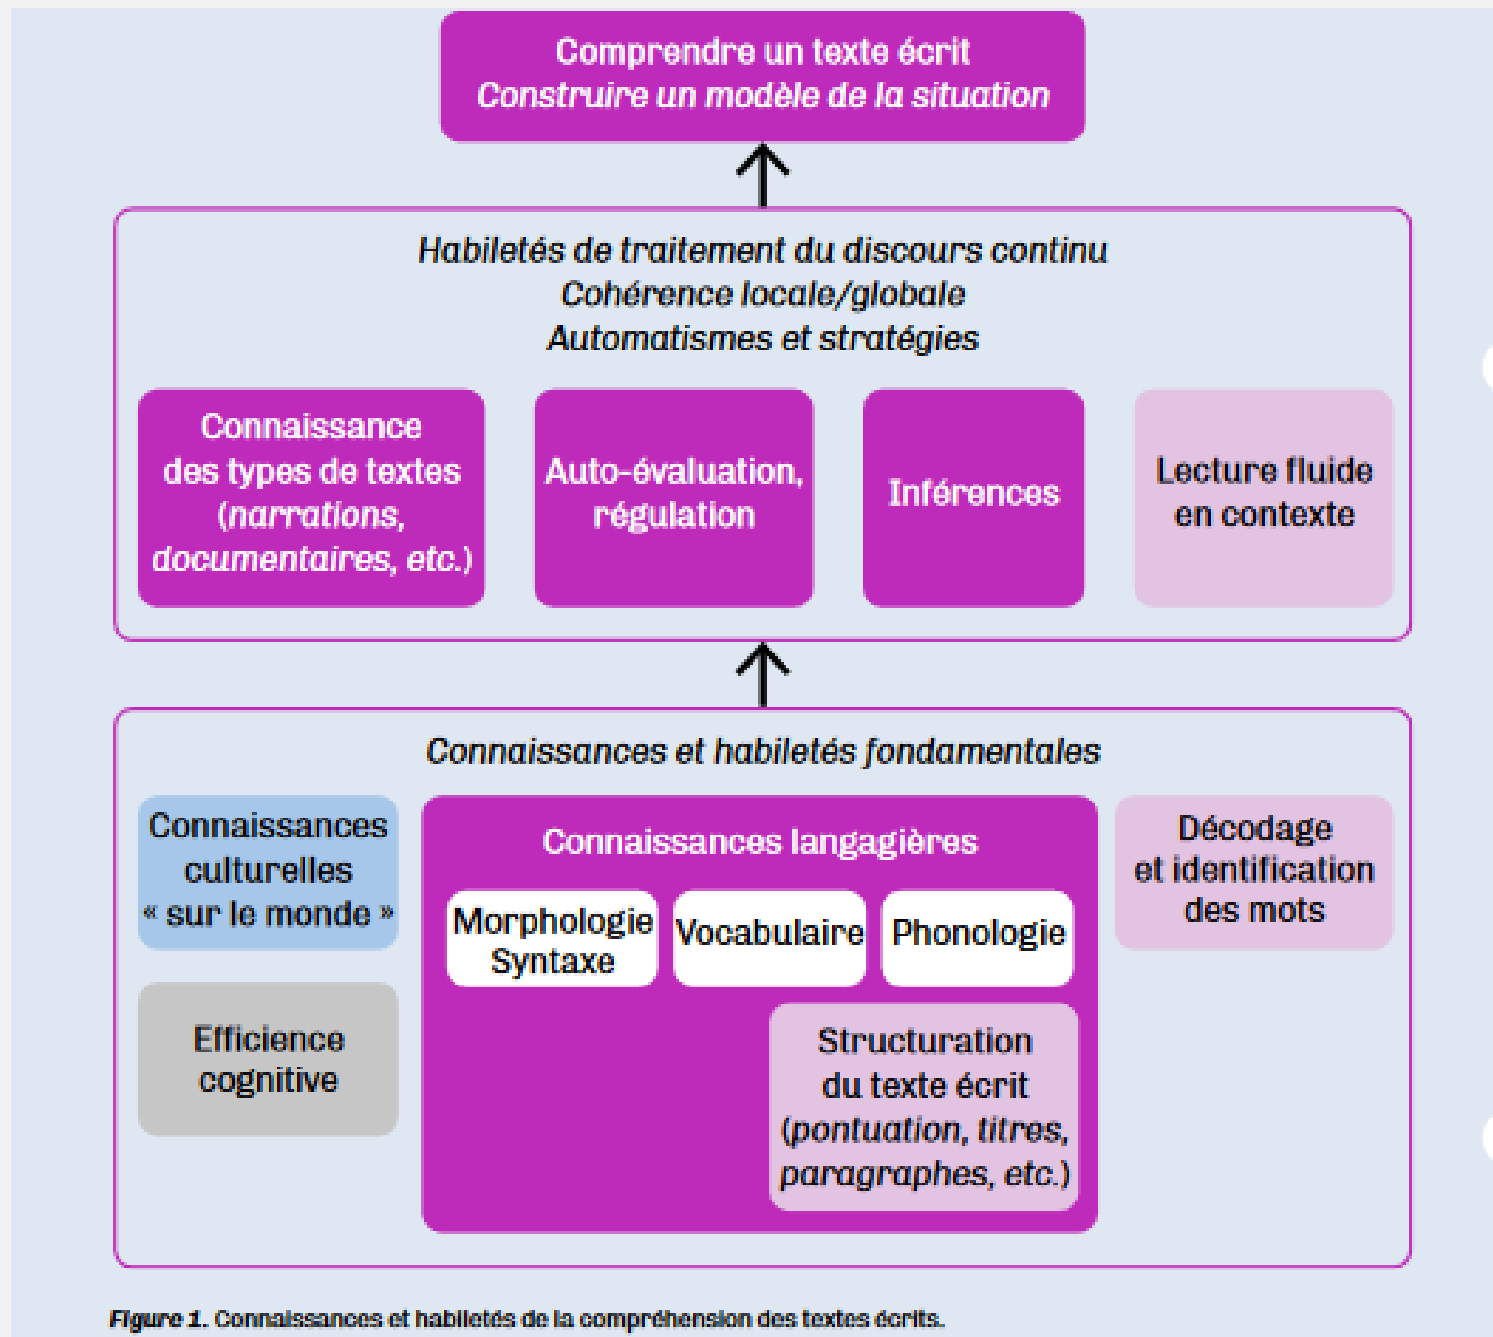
Comprendre un texte écrit
*Construire un modèle de la situation*

*Habiletés de traitement du discours continu*
*Cohérence locale/globale*
*Automatismes et stratégies*

Connaissance des types de textes (*narrations, documentaires, etc.*)

Auto-évaluation, régulation

Inférences

Lecture fluide en contexte

*Connaissances et habiletés fondamentales*

Connaissances culturelles « sur le monde »

Efficience cognitive

Connaissances langagières

Morphologie Syntaxe

Vocabulaire

Phonologie

Structuration du texte écrit (*pontuation, titres, paragraphes, etc.*)

Décodage et identification des mots

Figure 1. Connaissances et habiletés de la compréhension des textes écrits.